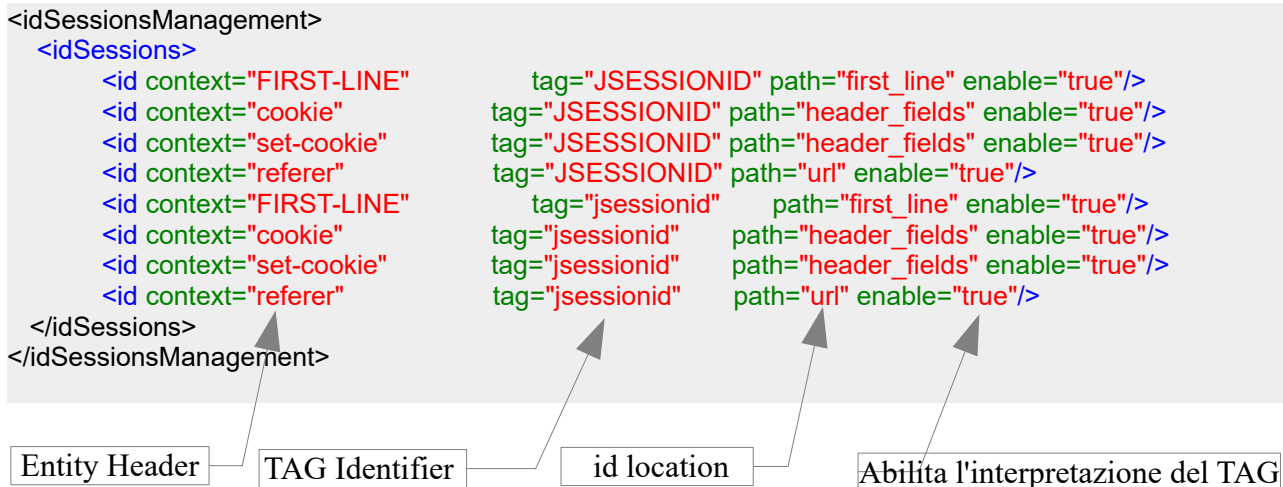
<idSessionsManagement>
<idSessions>
<id context="FIRST-LINE" tag="JSESSIONID" path="first_line" enable="true"/>
<id context="cookie" tag="JSESSIONID" path="header_fields" enable="true"/>
<id context="set-cookie" tag="JSESSIONID" path="header_fields" enable="true"/>
<id context="referer" tag="JSESSIONID" path="url" enable="true"/>
<id context="FIRST-LINE" tag="jsessionid" path="first_line" enable="true"/>
<id context="cookie" tag="jsessionid" path="header_fields" enable="true"/>
<id context="set-cookie" tag="jsessionid" path="header_fields" enable="true"/>
<id context="referer" tag="jsessionid" path="url" enable="true"/>
</idSessions>
</idSessionsManagement>

Entity Header

TAG Identifier

id location

Abilita l'interpretazione del TAG